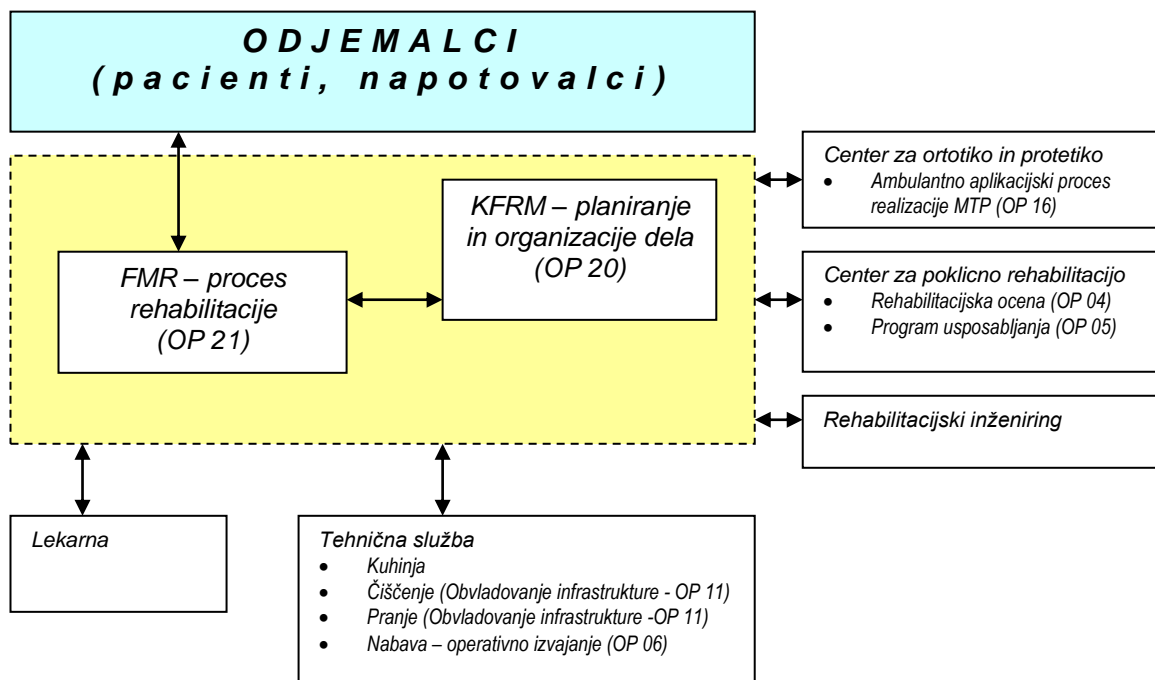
O D J E M A L C I
( p a c i e n t i, n a p o t o v a l c i )

KFRM – planiranje in organizacije dela (OP 20)

FMR – proces rehabilitacije (OP 21)

Center za ortotiko in protetiko
- Ambulantno aplikacijski proces realizacije MTP (OP 16)

Center za poklicno rehabilitacijo
- Rehabilitacijska ocena (OP 04)
- Program usposabljanja (OP 05)

Rehabilitacijski inženiring

Lekarna

Tehnična služba
- Kuhinja
- Čiščenje (Obvladovanje infrastrukture - OP 11)
- Pranje (Obvladovanje infrastrukture -OP 11)
- Nabava – operativno izvajanje (OP 06)